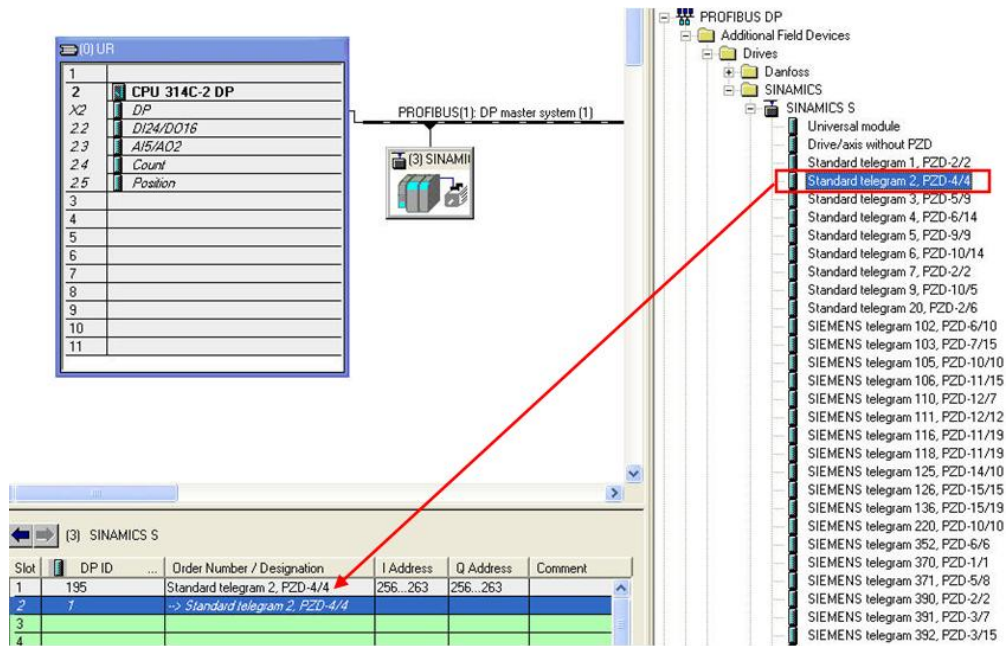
(0) UR

| | |
|---|---|
| 1 | |
| 2 | CPU 314C-2 DP |
| X2 | DP |
| 2.2 | DI24/DO16 |
| 2.3 | AI5/AO2 |
| 2.4 | Count |
| 2.5 | Position |
| 3 | |
| 4 | |
| 5 | |
| 6 | |
| 7 | |
| 8 | |
| 9 | |
| 10 | |
| 11 | |

PROFIBUS(1): DP master system (1)

(3) SINAMI

PROFIBUS DP
Additional Field Devices
Drives
Danfoss
SINAMICS
SINAMICS S
Universal module
Drive/axis without PZD
Standard telegram 1, PZD-2/2
Standard telegram 2, PZD-4/4
Standard telegram 3, PZD-5/9
Standard telegram 4, PZD-6/14
Standard telegram 5, PZD-9/9
Standard telegram 6, PZD-10/14
Standard telegram 7, PZD-2/2
Standard telegram 9, PZD-10/5
Standard telegram 20, PZD-2/6
SIEMENS telegram 102, PZD-6/10
SIEMENS telegram 103, PZD-7/15
SIEMENS telegram 105, PZD-10/10
SIEMENS telegram 106, PZD-11/15
SIEMENS telegram 110, PZD-12/7
SIEMENS telegram 111, PZD-12/12
SIEMENS telegram 116, PZD-11/19
SIEMENS telegram 118, PZD-11/19
SIEMENS telegram 125, PZD-14/10
SIEMENS telegram 126, PZD-15/15
SIEMENS telegram 136, PZD-15/19
SIEMENS telegram 220, PZD-10/10
SIEMENS telegram 352, PZD-6/6
SIEMENS telegram 370, PZD-1/1
SIEMENS telegram 371, PZD-5/8
SIEMENS telegram 390, PZD-2/2
SIEMENS telegram 391, PZD-3/7
SIEMENS telegram 392, PZD-3/15

(3) SINAMICS S

| Slot | DP ID | Order Number / Designation | I Address | Q Address | Comment |
|---|---|---|---|---|---|
| 1 | 195 | Standard telegram 2, PZD-4/4 | 256...263 | 256...263 | |
| 2 | 1 | -> Standard telegram 2, PZD-4/4 | | | |
| 3 | | | | | |
| 4 | | | | | |